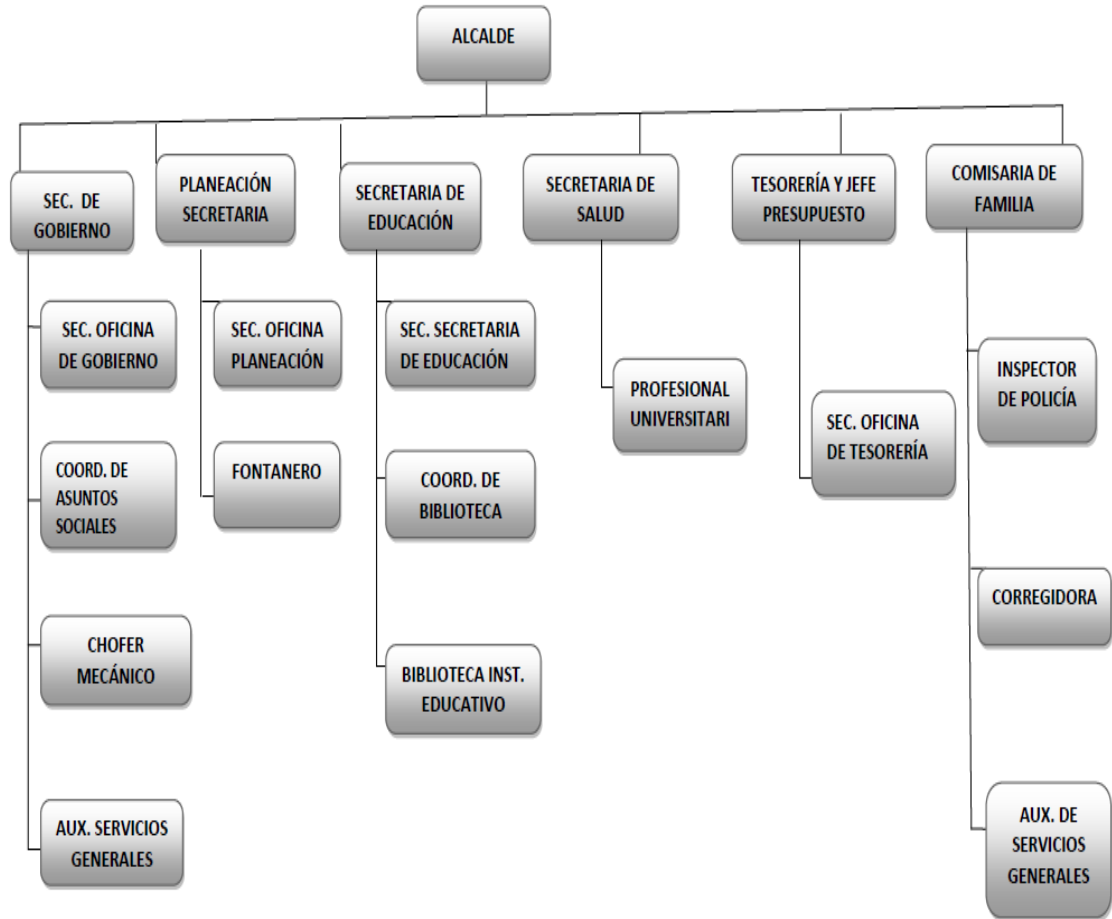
ALCALDE

SEC. DE GOBIERNO

SEC. OFICINA DE GOBIERNO

COORD. DE ASUNTOS SOCIALES

CHOFER MECÁNICO

AUX. SERVICIOS GENERALES

PLANEACIÓN SECRETARIA

SEC. OFICINA PLANEACIÓN

FONTANERO

SECRETARIA DE EDUCACIÓN

SEC. SECRETARIA DE EDUCACIÓN

COORD. DE BIBLIOTECA

BIBLIOTECA INST. EDUCATIVO

SECRETARIA DE SALUD

PROFESIONAL UNIVERSITARI

TESORERÍA Y JEFE PRESUPUESTO

SEC. OFICINA DE TESORERÍA

COMISARIA DE FAMILIA

INSPECTOR DE POLICÍA

CORREGIDORA

AUX. DE SERVICIOS GENERALES